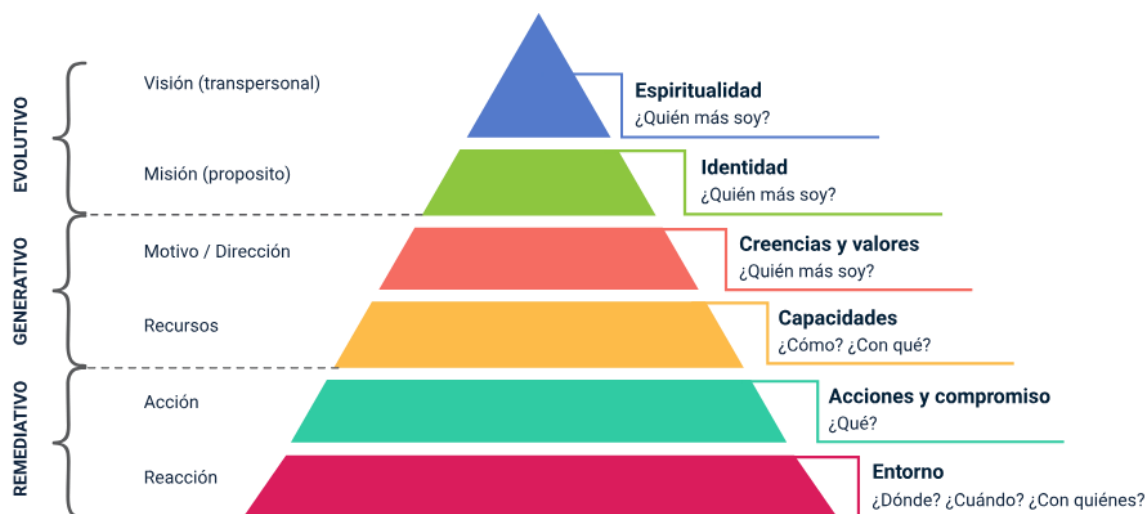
EVOLUTIVO

GENERATIVO

REMEDIATIVO

Visión (transpersonal)

Misión (proposito)

Motivo / Dirección

Recursos

Acción

Reacción

Espiritualidad
¿Quién más soy?

Identidad
¿Quién más soy?

Creencias y valores
¿Quién más soy?

Capacidades
¿Cómo? ¿Con qué?

Acciones y compromiso
¿Qué?

Entorno
¿Dónde? ¿Cuándo? ¿Con quiénes?